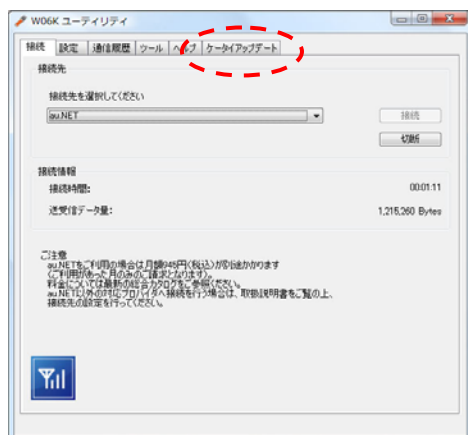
W06K ユーティリティ

接続 | 設定 | 通信履歴 | ツール | ヘルプ | ケータイアップデート

接続先

接続先を選択してください

au.NET

接続

切断

接続情報

接続時間:

00:01:11

送受信データ量:

1,215,260 Bytes

ご注意
au.NETをご利用の場合は月額945円(税込)が別途かかります
(ご利用があった月のみのご請求となります)。
料金については最新の総合カタログをご参照ください。
au.NET以外のプロバイダへ接続を行う場合は、取扱説明書をご覧の上、
接続先の設定を行ってください。